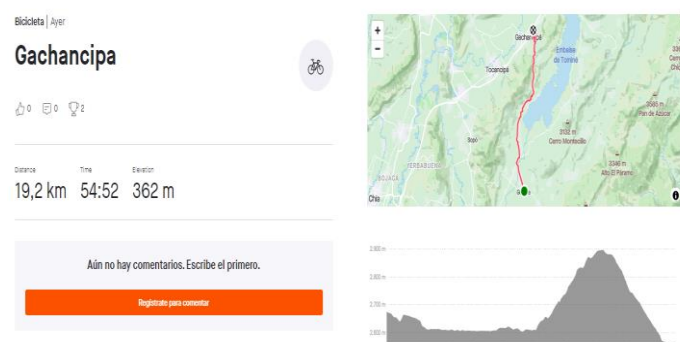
Bicicleta | Ayer

Gachancipa

0 0 2

Distance
19,2 km

Time
54:52

Elevation
362 m

Aún no hay comentarios. Escribe el primero.

Regístrate para comentar

+
-

Gachancipá
Embalse de Tominé
Tocancipá
Sopó
3102 m
Cerro Montecillo
3586 m
Pan de Azúcar
3346 m
Alto El Páramo
YERBABUENA
SOJAGA
Chía

2.900 m
2.800 m
2.700 m
2.600 m